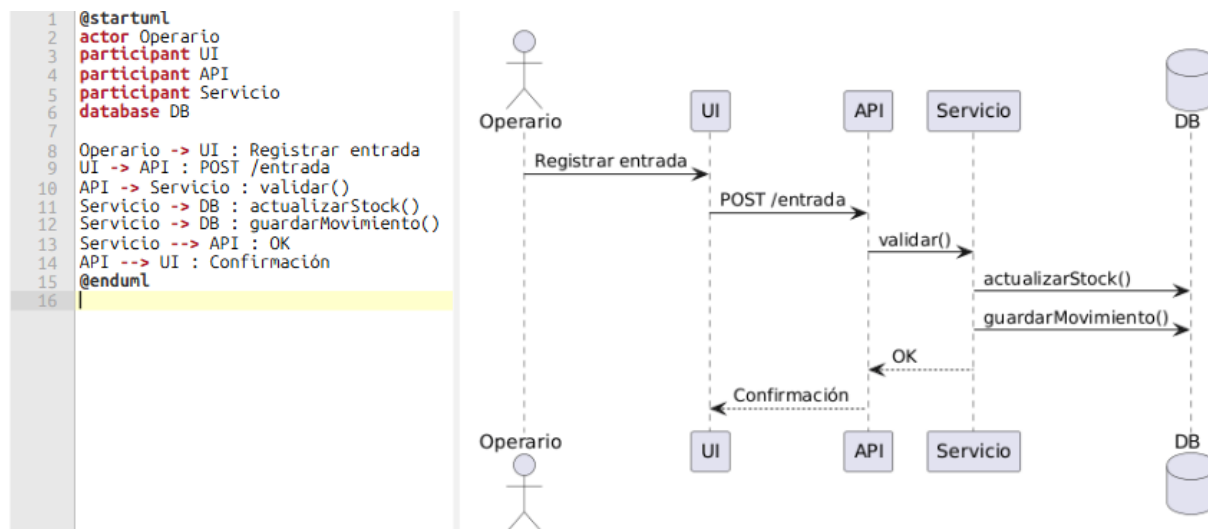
1 @startuml
2 actor Operario
3 participant UI
4 participant API
5 participant Servicio
6 database DB
7
8 Operario -> UI : Registrar entrada
9 UI -> API : POST /entrada
10 API -> Servicio : validar()
11 Servicio -> DB : actualizarStock()
12 Servicio -> DB : guardarMovimiento()
13 Servicio --> API : OK
14 API --> UI : Confirmación
15 @enduml
16

Operario
UI
API
Servicio
DB

Registrar entrada
POST /entrada
validar()
actualizarStock()
guardarMovimiento()
OK
Confirmación

Operario
UI
API
Servicio
DB